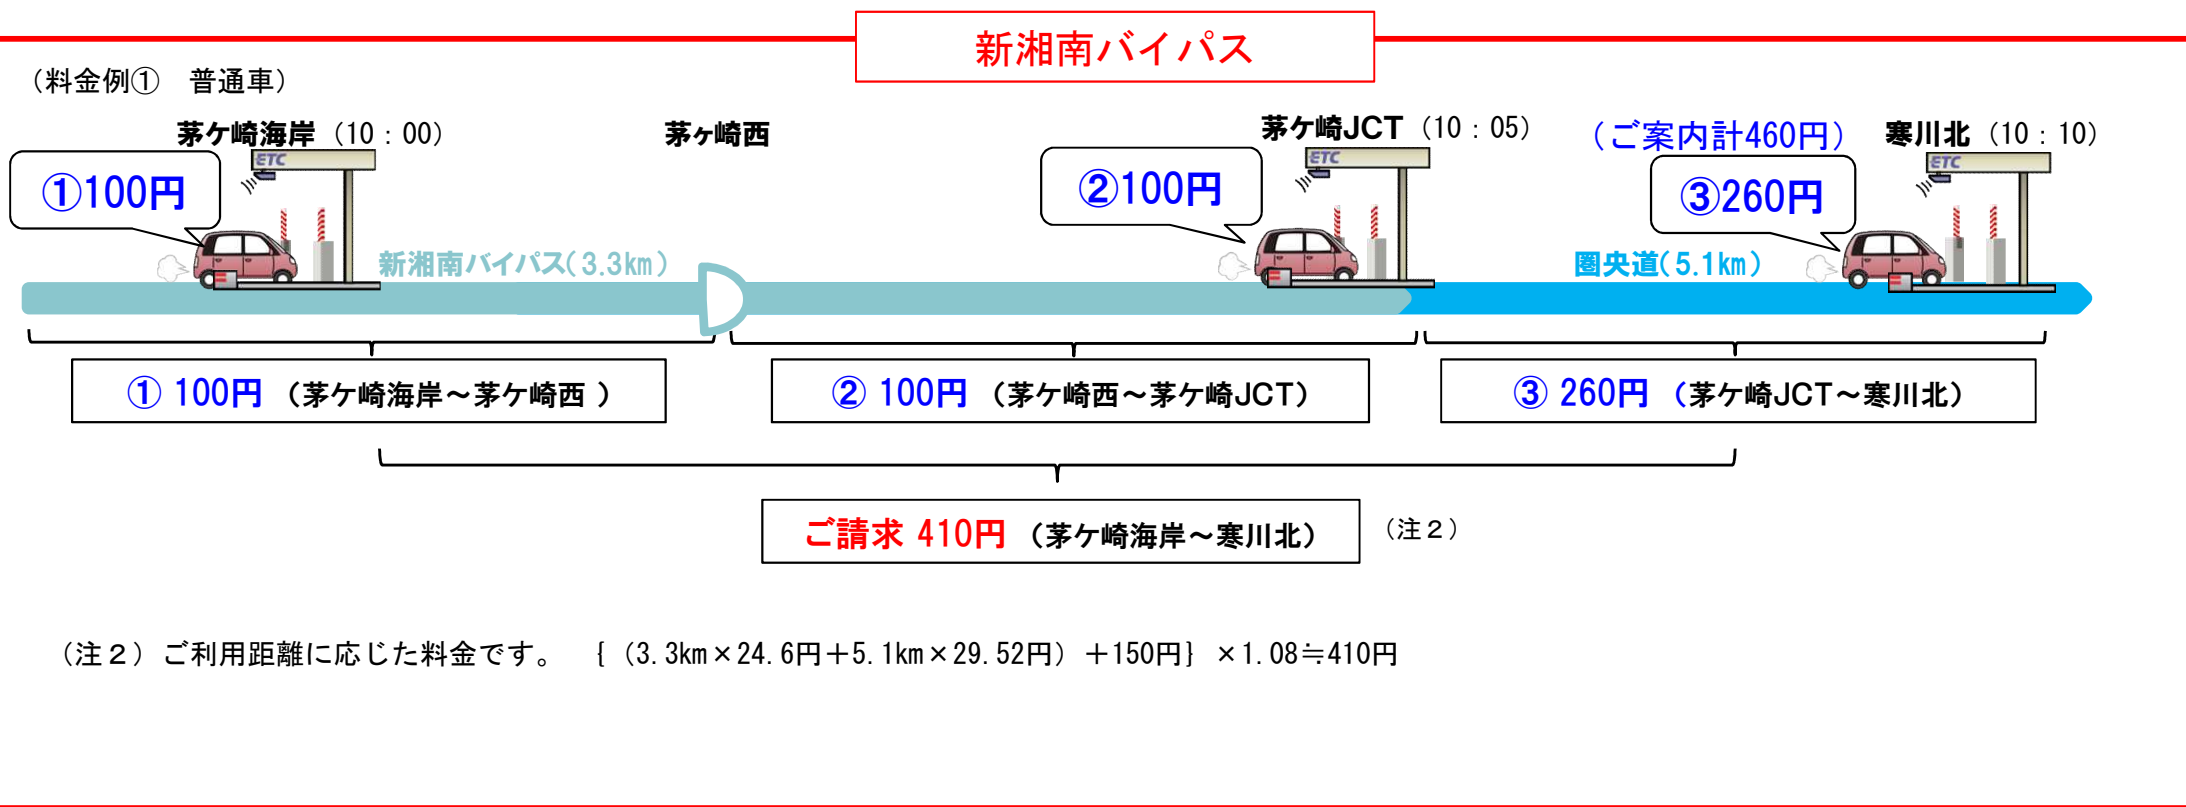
新湘南バイパス

（料金例①　普通車）

茅ケ崎海岸（10：00）

茅ケ崎西

茅ケ崎JCT（10：05）

（ご案内計460円）

寒川北（10：10）

①100円

ETC

②100円

ETC

③260円

ETC

新湘南バイパス(3.3km)

圏央道(5.1km)

① 100円 （茅ケ崎海岸～茅ケ崎西 ）

② 100円 （茅ケ崎西～茅ケ崎JCT）

③ 260円 （茅ケ崎JCT～寒川北）

ご請求 410円 （茅ケ崎海岸～寒川北）

（注２）

（注２）ご利用距離に応じた料金です。　｛（3.3km×24.6円＋5.1km×29.52円）＋150円｝×1.08≒410円